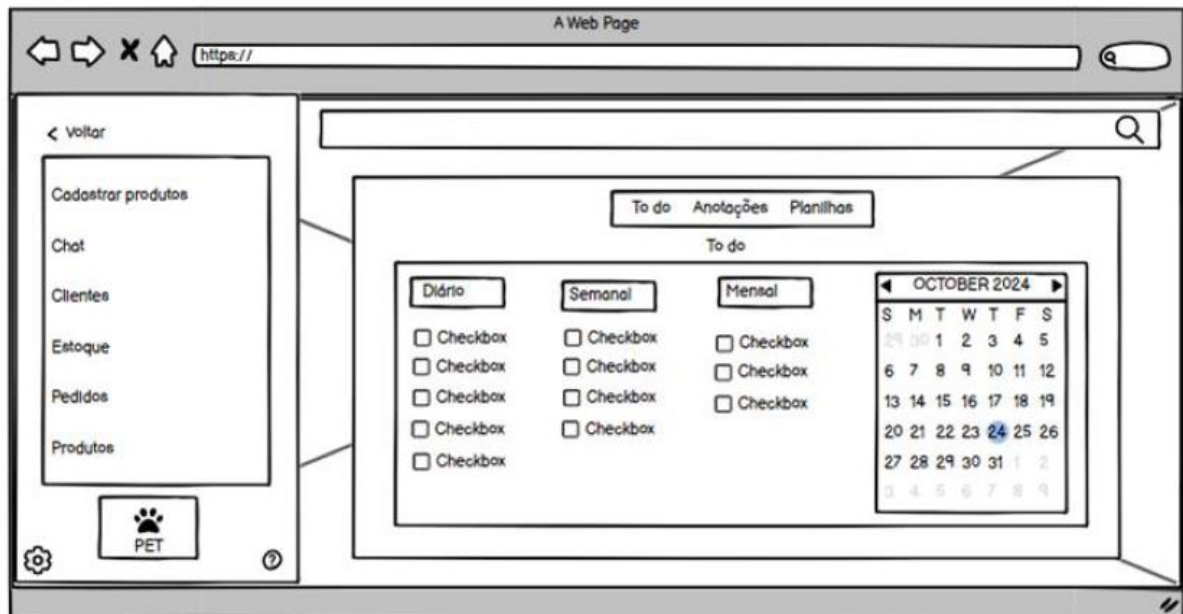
A Web Page

https://

< Voltar

Cadastrar produtos

Chat

Clientes

Estoque

Pedidos

Produtos

PET

To do Anotações Planilhas

To do

Diário

☐ Checkbox
☐ Checkbox
☐ Checkbox
☐ Checkbox
☐ Checkbox

Semanal

☐ Checkbox
☐ Checkbox
☐ Checkbox
☐ Checkbox

Mensal

☐ Checkbox
☐ Checkbox
☐ Checkbox

OCTOBER 2024

| S | M | T | W | T | F | S |
|---|---|---|---|---|---|---|
| 29 | 30 | 1 | 2 | 3 | 4 | 5 |
| 6 | 7 | 8 | 9 | 10 | 11 | 12 |
| 13 | 14 | 15 | 16 | 17 | 18 | 19 |
| 20 | 21 | 22 | 23 | 24 | 25 | 26 |
| 27 | 28 | 29 | 30 | 31 | 1 | 2 |
| 3 | 4 | 5 | 6 | 7 | 8 | 9 |